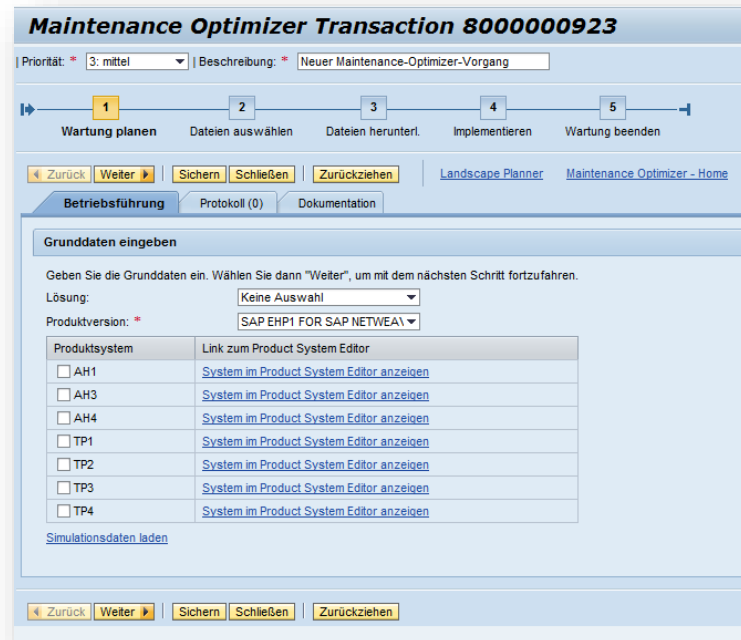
Maintenance Optimizer Transaction 8000000923

| Priorität: * 3: mittel | Beschreibung: * Neuer Maintenance-Optimizer-Vorgang

1 Wartung planen
2 Dateien auswählen
3 Dateien herunterl.
4 Implementieren
5 Wartung beenden

◄ Zurück Weiter ► Sichern Schließen Zurückziehen Landscape Planner Maintenance Optimizer - Home

Betriebsführung Protokoll (0) Dokumentation

Grunddaten eingeben

Geben Sie die Grunddaten ein. Wählen Sie dann "Weiter", um mit dem nächsten Schritt fortzufahren.

Lösung: Keine Auswahl

Produktversion: * SAP EHP1 FOR SAP NETWEA\

| Produktsystem | Link zum Product System Editor |
|---|---|
| AH1 | System im Product System Editor anzeigen |
| AH3 | System im Product System Editor anzeigen |
| AH4 | System im Product System Editor anzeigen |
| TP1 | System im Product System Editor anzeigen |
| TP2 | System im Product System Editor anzeigen |
| TP3 | System im Product System Editor anzeigen |
| TP4 | System im Product System Editor anzeigen |

Simulationsdaten laden

◄ Zurück Weiter ► Sichern Schließen Zurückziehen